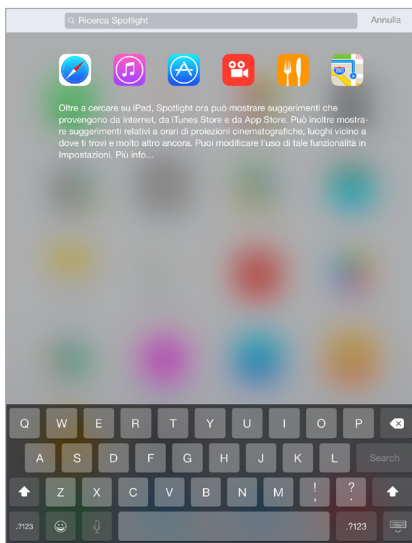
Ricerca Spotlight

Annulla

Oltre a cercare su iPad, Spotlight ora può mostrare suggerimenti che provengono da Internet, da iTunes Store e da App Store. Può inoltre mostrare suggerimenti relativi a orari di proiezioni cinematografiche, luoghi vicino a dove ti trovi e molto altro ancora. Puoi modificare l'uso di tale funzionalità in Impostazioni. Più info...

Q W E R T Y U I O P

A S D F G H J K L Search

Z X C V B N M ! , ? .

.?123 .?123